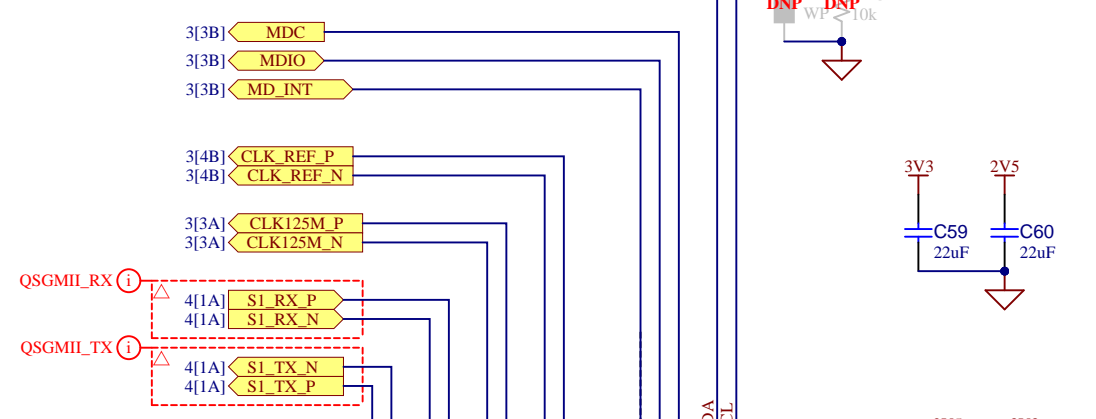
DNP
DNP
WP
10k

3[3B] MDC
3[3B] MDIO
3[3B] MD_INT

3[4B] CLK_REF_P
3[4B] CLK_REF_N

3[3A] CLK125M_P
3[3A] CLK125M_N

QSGMII_RX i
4[1A] S1_RX_P
4[1A] S1_RX_N

QSGMII_TX i
4[1A] S1_TX_N
4[1A] S1_TX_P

3V3
2V5
C59
22uF
C60
22uF

DA
CL